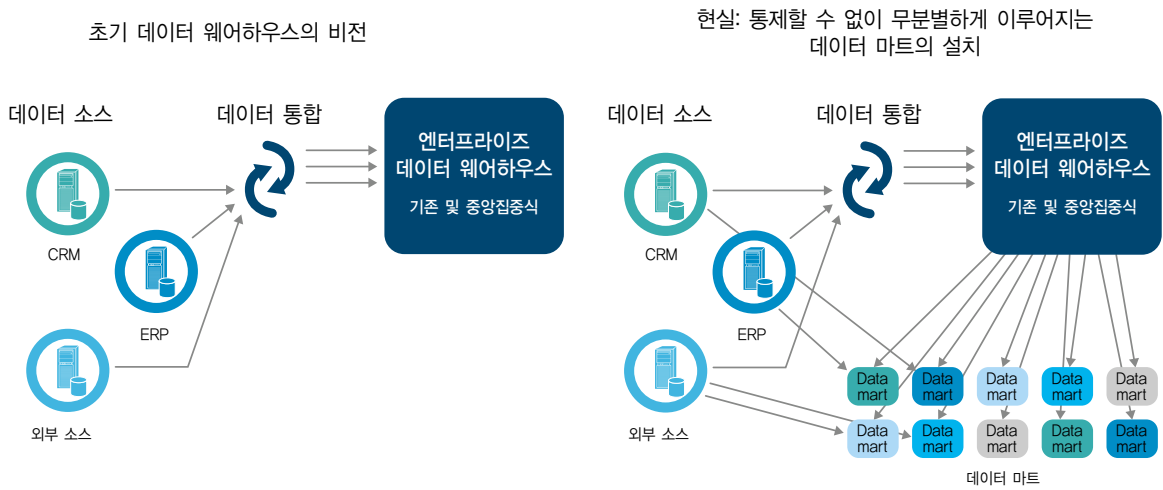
초기 데이터 웨어하우스의 비전

데이터 소스

데이터 통합

엔터프라이즈 데이터 웨어하우스

기존 및 중앙집중식

CRM

ERP

외부 소스

현실: 통제할 수 없이 무분별하게 이루어지는 데이터 마트의 설치

데이터 소스

데이터 통합

엔터프라이즈 데이터 웨어하우스

기존 및 중앙집중식

CRM

ERP

외부 소스

Data mart

Data mart

Data mart

Data mart

Data mart

Data mart

Data mart

Data mart

Data mart

Data mart

데이터 마트